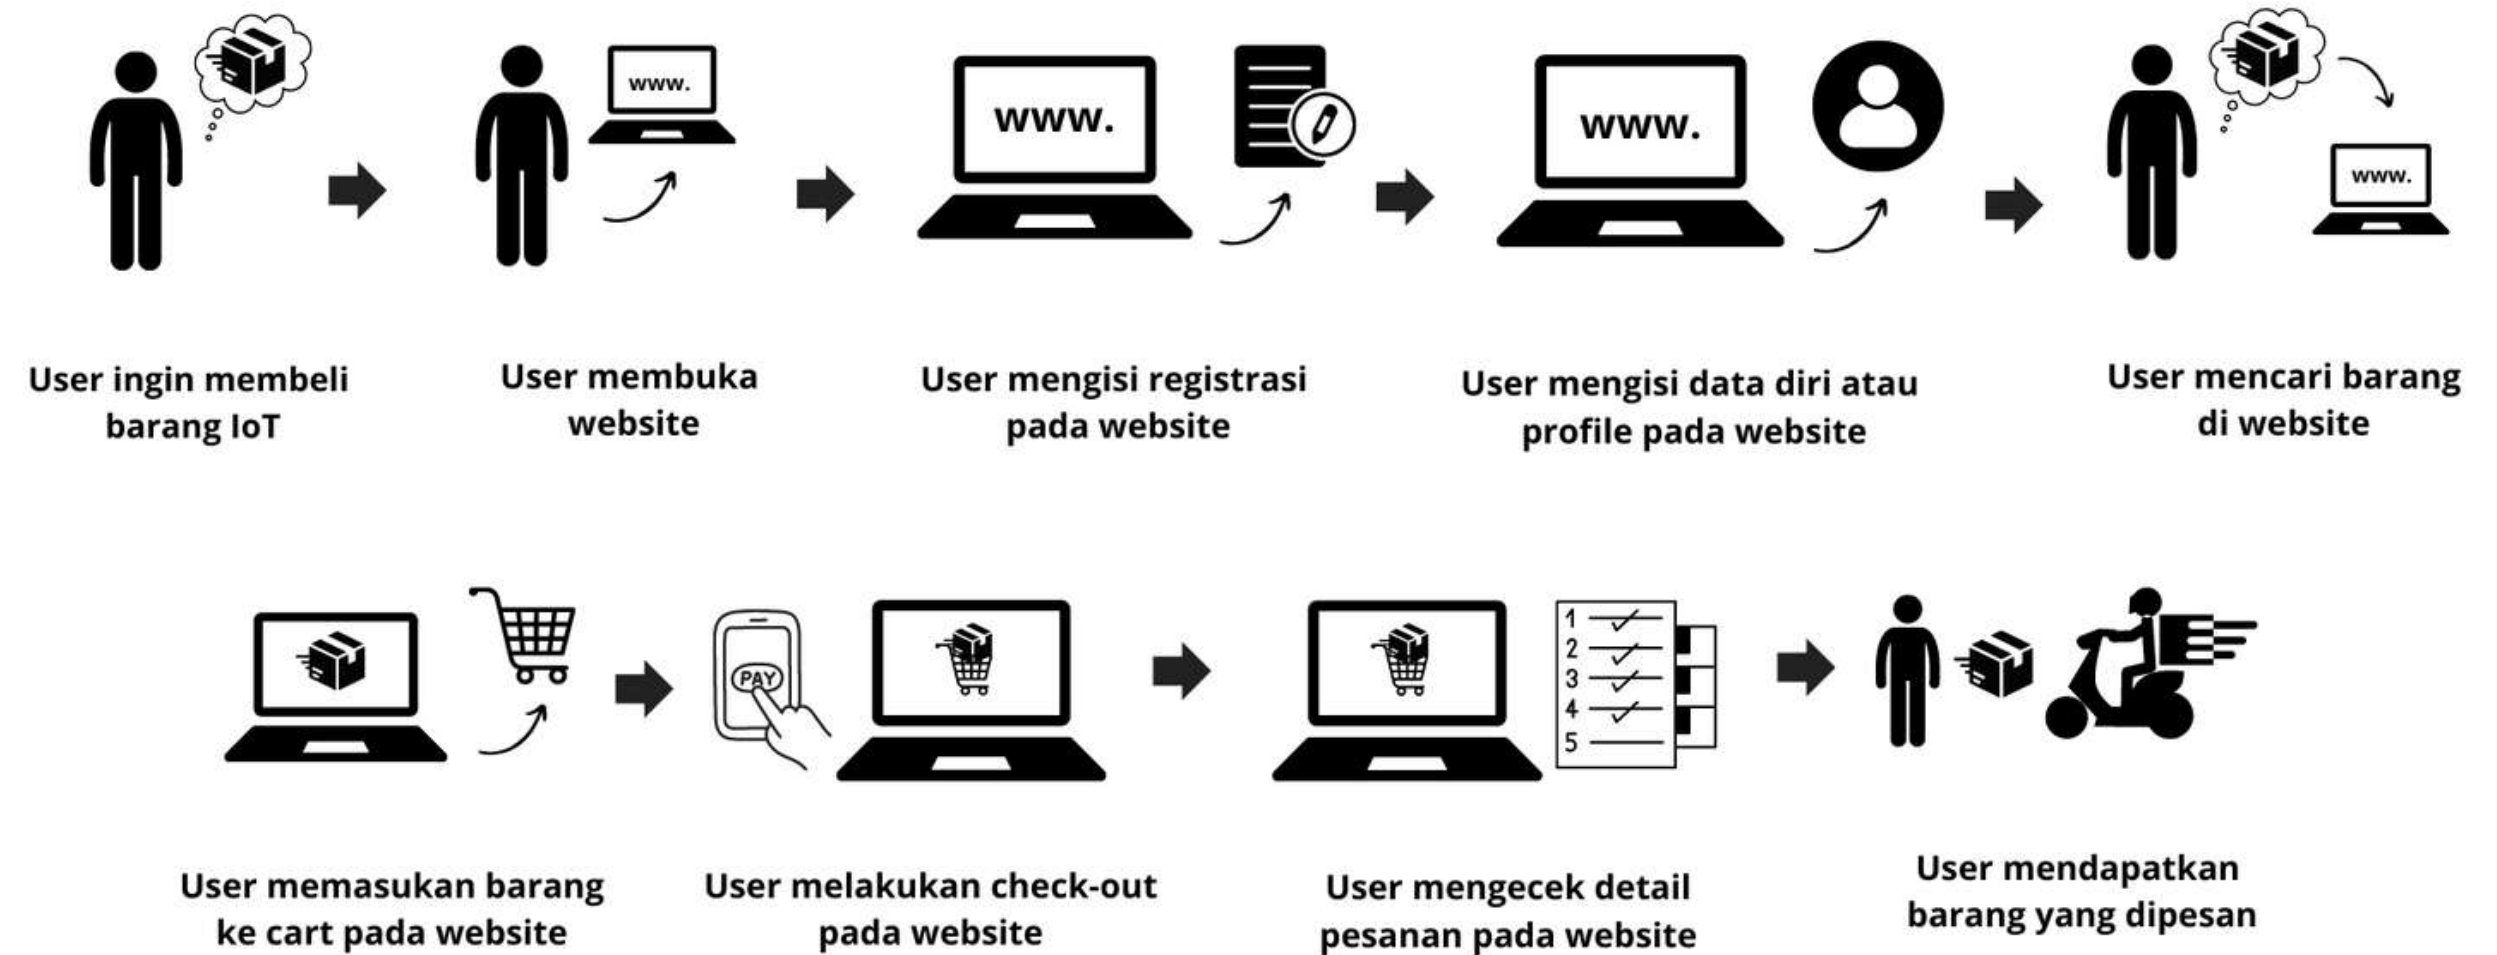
www.

www.

www.

www.

User ingin membeli barang IoT

User membuka website

User mengisi registrasi pada website

User mengisi data diri atau profile pada website

User mencari barang di website

PAY

1
2
3
4
5

User memasukan barang ke cart pada website

User melakukan check-out pada website

User mengecek detail pesanan pada website

User mendapatkan barang yang dipesan